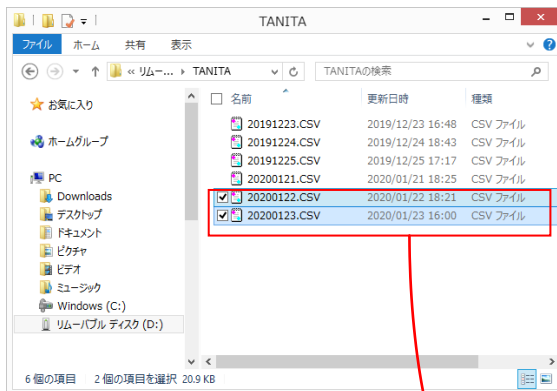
TANITA

ファイル ホーム 共有 表示

« リムー... › TANITA

TANITAの検索

お気に入り

ホームグループ

PC

Downloads

デスクトップ

ドキュメント

ピクチャ

ビデオ

ミュージック

Windows (C:)

リムーバブル ディスク (D:)

| 名前 | 更新日時 | 種類 |
|---|---|---|
| 20191223.CSV | 2019/12/23 16:48 | CSV ファイル |
| 20191224.CSV | 2019/12/24 18:43 | CSV ファイル |
| 20191225.CSV | 2019/12/25 17:17 | CSV ファイル |
| 20200121.CSV | 2020/01/21 18:25 | CSV ファイル |
| 20200122.CSV | 2020/01/22 18:21 | CSV ファイル |
| 20200123.CSV | 2020/01/23 16:00 | CSV ファイル |

6 個の項目 2 個の項目を選択 20.9 KB